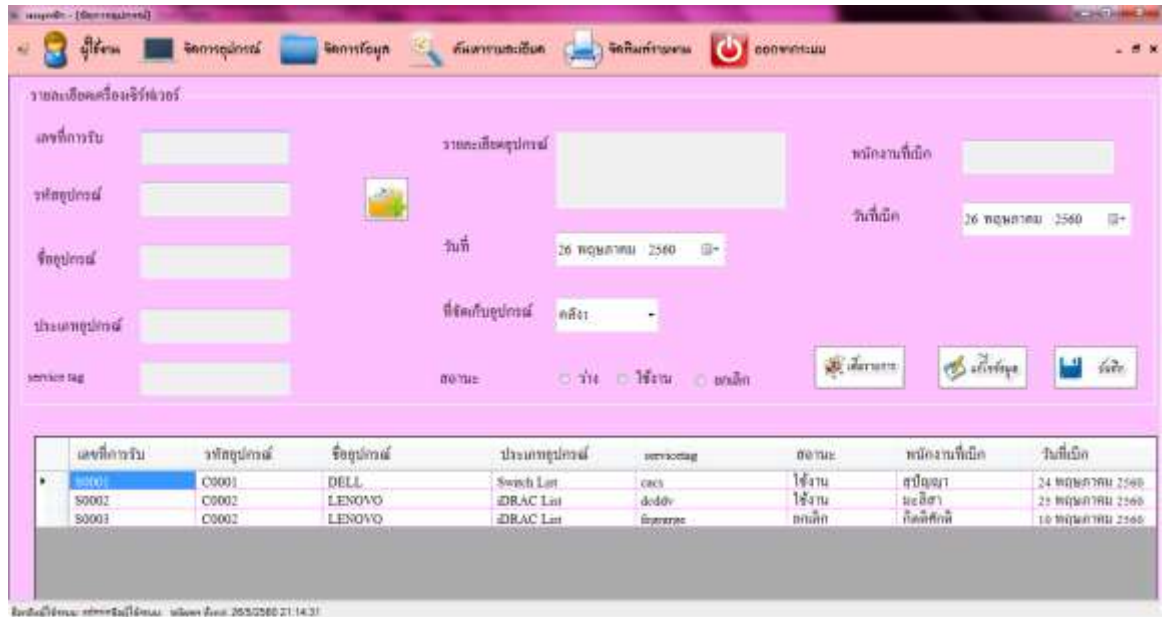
ระบบยืม - [จัดการอุปกรณ์]

ผู้ใช้งาน จัดการอุปกรณ์ จัดการข้อมูล ค้นหารายละเอียด จัดพิมพ์รายงาน ออกจากระบบ

รายละเอียดเครื่องเซิร์ฟเวอร์

เลขที่การรับ

รหัสอุปกรณ์

ชื่ออุปกรณ์

ประเภทอุปกรณ์

service tag

รายละเอียดอุปกรณ์

วันที่ 26 พฤษภาคม 2560

ที่จัดเก็บอุปกรณ์ คลัง

สถานะ ว่าง ใช้งาน ยกเลิก

พนักงานที่เบิก

วันที่เบิก 26 พฤษภาคม 2560

เพิ่มรายการ แก้ไขข้อมูล บันทึก

| | เลขที่การรับ | รหัสอุปกรณ์ | ชื่ออุปกรณ์ | ประเภทอุปกรณ์ | servicetag | สถานะ | พนักงานที่เบิก | วันที่เบิก |
|---|---|---|---|---|---|---|---|---|
| ▸ | S0001 | C0001 | DELL | Switch List | cscs | ใช้งาน | สุปัญญา | 24 พฤษภาคม 2560 |
| | S0002 | C0002 | LENOVO | iDRAC List | dcddv | ใช้งาน | มะลิสา | 25 พฤษภาคม 2560 |
| | S0003 | C0002 | LENOVO | iDRAC List | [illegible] | ยกเลิก | กิตติศักดิ์ | 10 พฤษภาคม 2560 |

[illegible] 26/5/2560 21:14:31